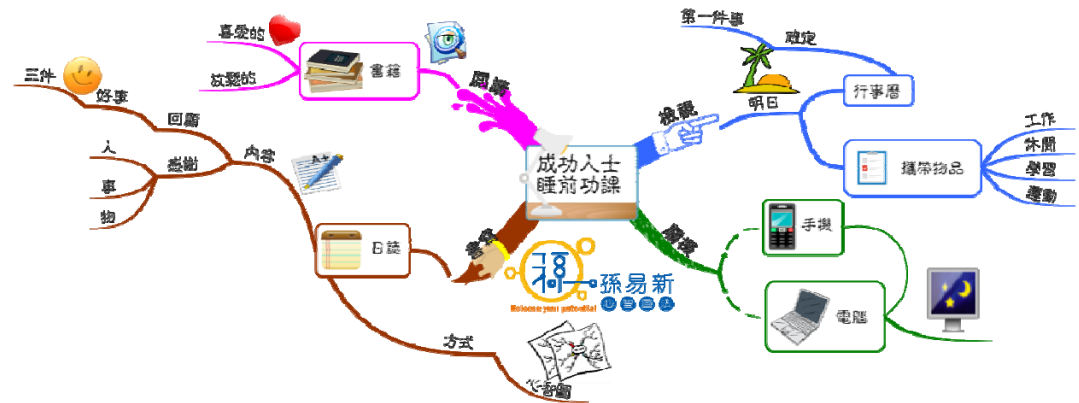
成功人士
睡前功課

閱讀
書籍
喜愛的
放鬆的

規劃
明日
行事曆
第一件事
確定
攜帶物品
工作
休閒
學習
運動

關機
手機
電腦

書寫
日誌
內容
回顧
好事
三件
感謝
人
事
物
方式
心智圖

孫易新
Release your potential!
心智圖法